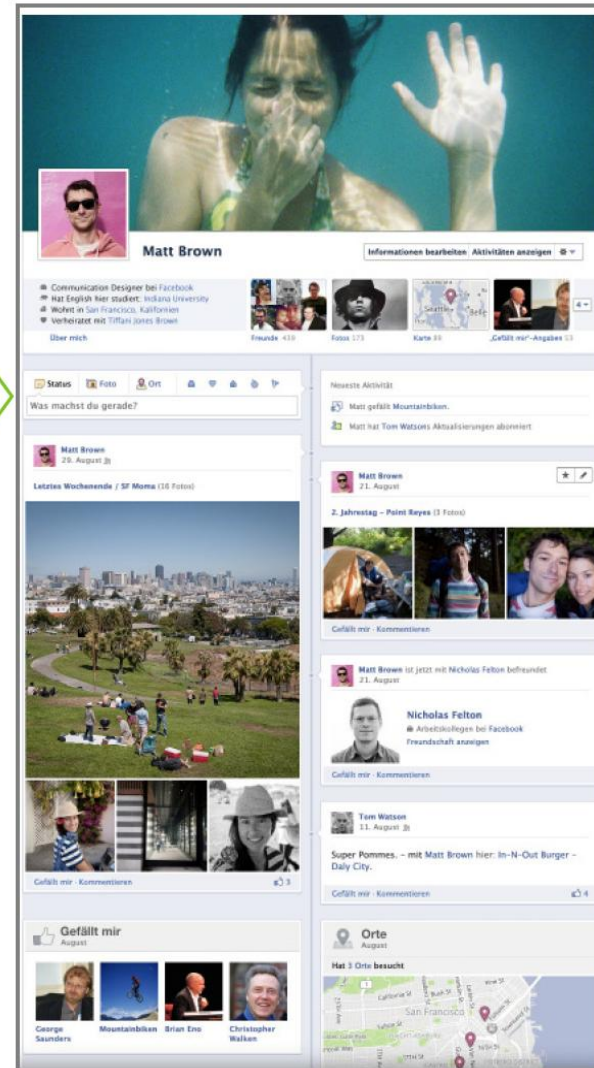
Matt Brown

Informationen bearbeiten Aktivitäten anzeigen

Communication Designer bei Facebook
Hat English hier studiert: Indiana University
Wohnt in San Francisco, Kalifornien
Verheiratet mit Tiffani Jones Brown

Über mich

Freunde 430 Fotos 173 Karte 88 „Gefällt mir"-Angaben 13

Status Foto Ort

Was machst du gerade?

Neueste Aktivität

Matt gefällt Mountainbiken.

Matt hat Tom Watsons Aktualisierungen abonniert

Matt Brown
29. August

Letztes Wochenende / SF Moma (16 Fotos)

Gefällt mir · Kommentieren 3

Matt Brown
21. August

2. Jahrestag – Point Reyes (3 Fotos)

Gefällt mir · Kommentieren

Matt Brown ist jetzt mit Nicholas Felton befreundet
21. August

Nicholas Felton
Arbeitskollegen bei Facebook
Freundschaft anzeigen

Gefällt mir · Kommentieren

Tom Watson
11. August

Super Pommes. – mit Matt Brown hier: In-N-Out Burger – Daly City.

Gefällt mir · Kommentieren 4

Gefällt mir
August

George Saunders Mountainbiken Brian Eno Christopher Walken

Orte
August

Hat 3 Orte besucht

San Francisco